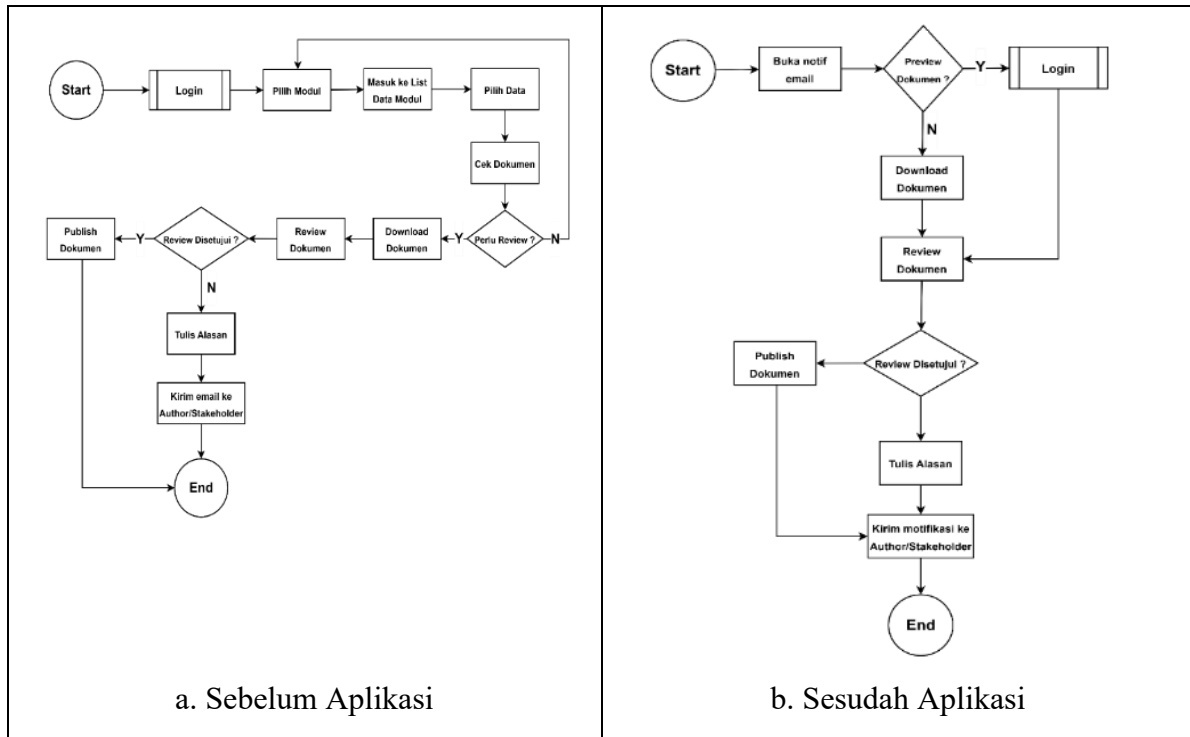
Start
Login
Pilih Modul
Masuk ke List Data Modul
Pilih Data
Cek Dokumen
Perlu Review ?
N
Y
Download Dokumen
Review Dokumen
Review Disetujui ?
Y
Publish Dokumen
N
Tulis Alasan
Kirim email ke Author/Stakeholder
End

a. Sebelum Aplikasi

Start
Buka notif email
Preview Dokumen ?
Y
Login
N
Download Dokumen
Review Dokumen
Review Disetujui ?
Publish Dokumen
Tulis Alasan
Kirim motifikasi ke Author/Stakeholder
End

b. Sesudah Aplikasi